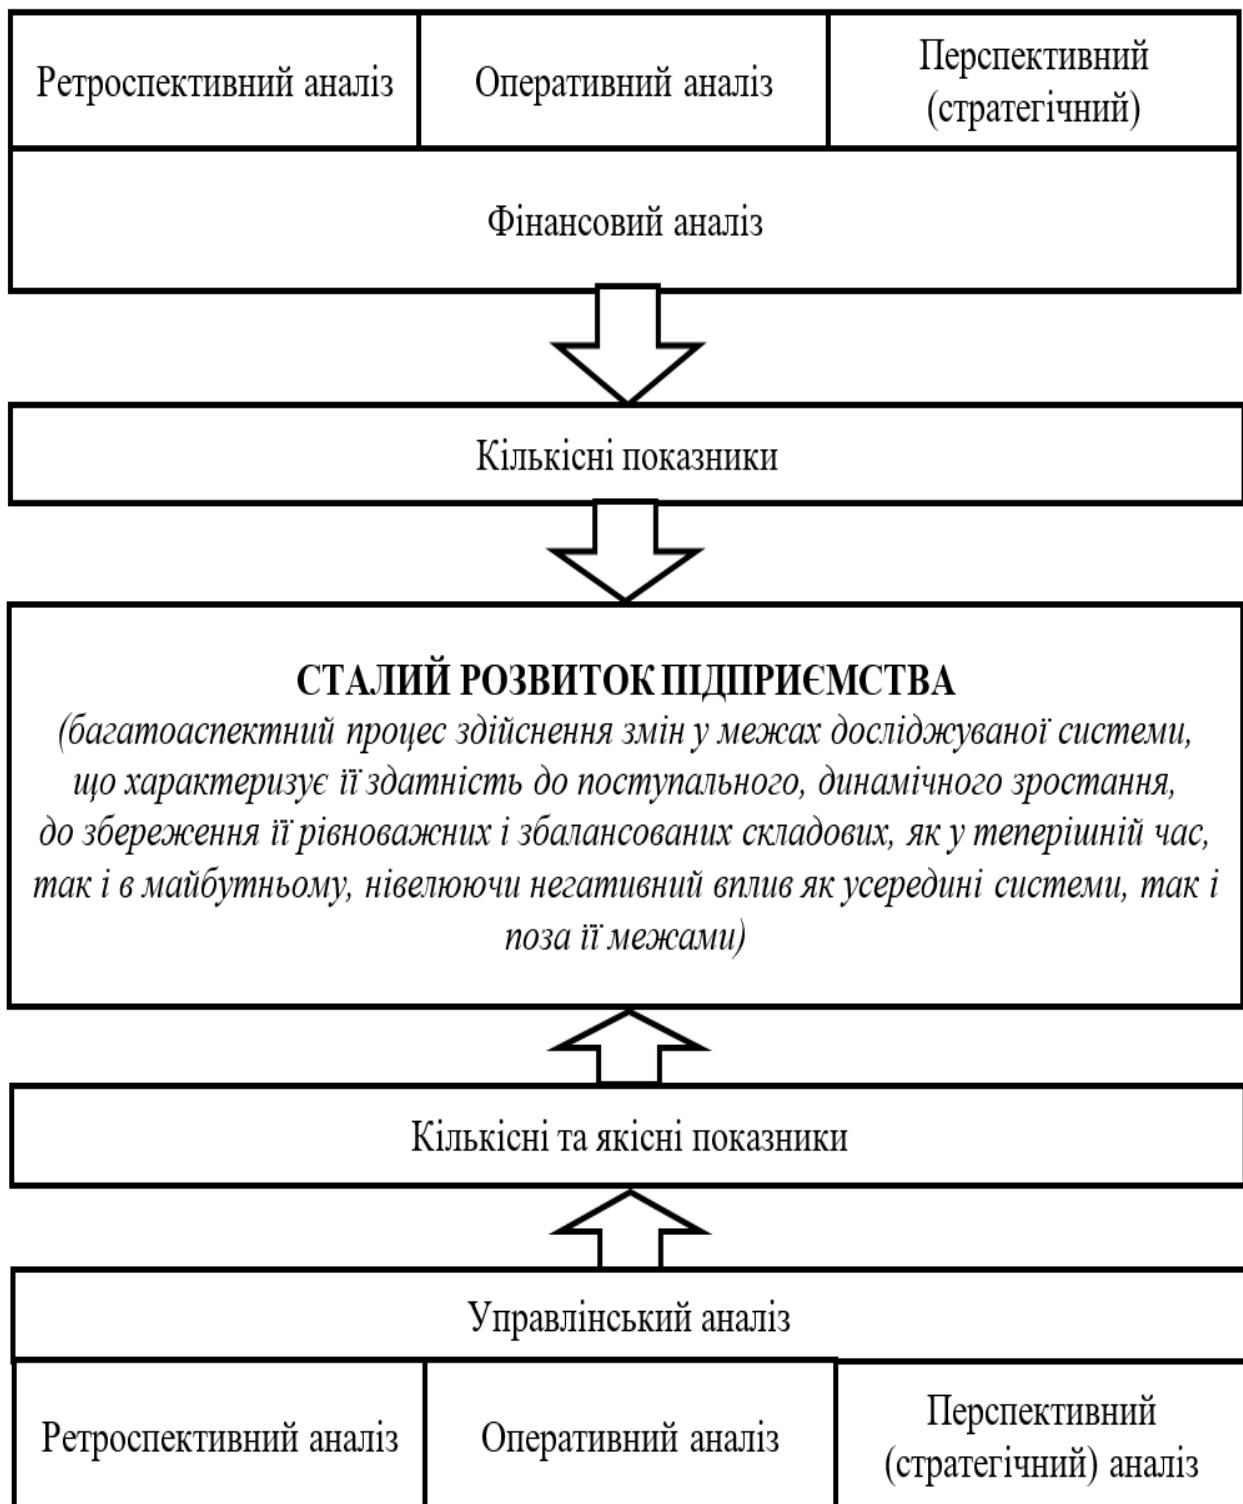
Ретроспективний аналіз

Оперативний аналіз

Перспективний (стратегічний)

Фінансовий аналіз

Кількісні показники

**СТАЛИЙ РОЗВИТОК ПІДПРИЄМСТВА**
*(багатоаспектний процес здійснення змін у межах досліджуваної системи, що характеризує її здатність до поступального, динамічного зростання, до збереження її рівноважних і збалансованих складових, як у теперішній час, так і в майбутньому, нівелюючи негативний вплив як усередині системи, так і поза її межами)*

Кількісні та якісні показники

Управлінський аналіз

Ретроспективний аналіз

Оперативний аналіз

Перспективний (стратегічний) аналіз